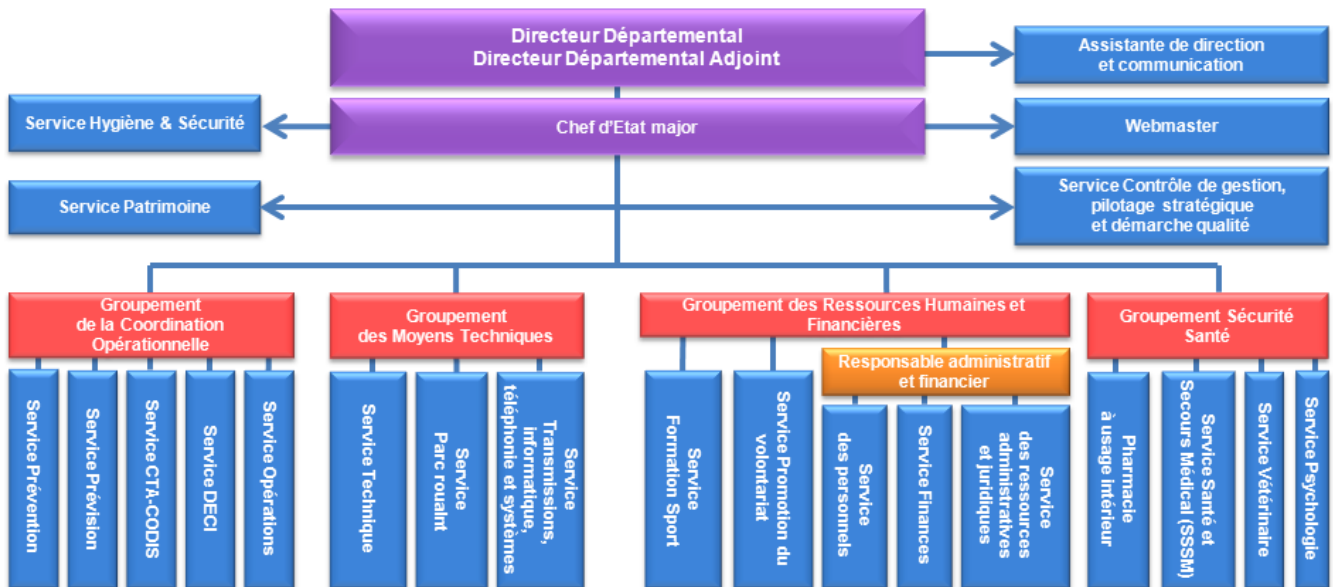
Directeur Départemental
Directeur Départemental Adjoint

Assistante de direction
et communication

Service Hygiène & Sécurité

Chef d'Etat major

Webmaster

Service Patrimoine

Service Contrôle de gestion,
pilotage stratégique
et démarche qualité

Groupement
de la Coordination
Opérationnelle

Service Prévention

Service Prévision

Service CTA-CODIS

Service DECI

Service Opérations

Groupement
des Moyens Techniques

Service Technique

Service
Parc roulant

Service
Transmissions,
informatique,
téléphonie et systèmes

Groupement des Ressources Humaines et
Financières

Service
Formation Sport

Service Promotion du
volontariat

Responsable administratif
et financier

Service
des personnels

Service Finances

Service
des ressources
administratives
et juridiques

Groupement Sécurité
Santé

Pharmacie
à usage intérieur

Service Santé et
Secours Médical (SSSM)

Service Vétérinaire

Service Psychologie